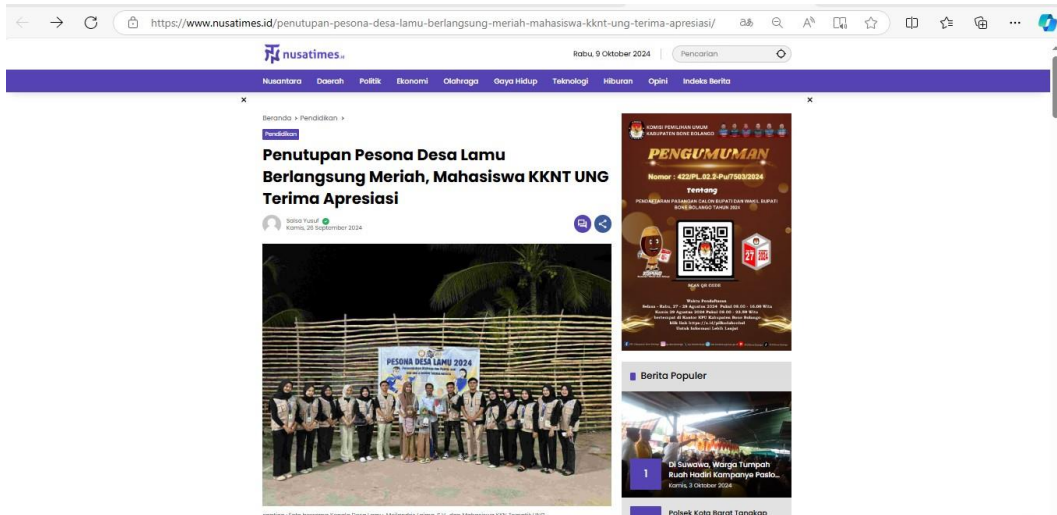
https://www.nusatimes.id/penutupan-pesona-desa-lamu-berlangsung-meriah-mahasiswa-kknt-ung-terima-apresiasi/

nusatimes

Rabu, 9 Oktober 2024

Pencarian

Nusantara Daerah Politik Ekonomi Olahraga Gaya Hidup Teknologi Hiburan Opini Indeks Berita

×

×

Beranda › Pendidikan ›

Pendidikan

Penutupan Pesona Desa Lamu Berlangsung Meriah, Mahasiswa KKNT UNG Terima Apresiasi

Salsa Yusuf
Kamis, 26 September 2024

PESONA DESA LAMU 2024

KOMISI PEMILIHAN UMUM KABUPATEN BONE BOLANGO

PENGUMUMAN

Nomor : 422/PL.02.2-Pu/7503/2024

Tentang

PENDAFTARAN PASANGAN CALON BUPATI DAN WAKIL BUPATI BONE BOLANGO TAHUN 2024

SCAN QR CODE

27

Berita Populer

1

Di Suwawa, Warga Tumpah Ruah Hadiri Kampanye Paslo...
Kamis, 3 Oktober 2024

Polsek Kota Barat Tangkap

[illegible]